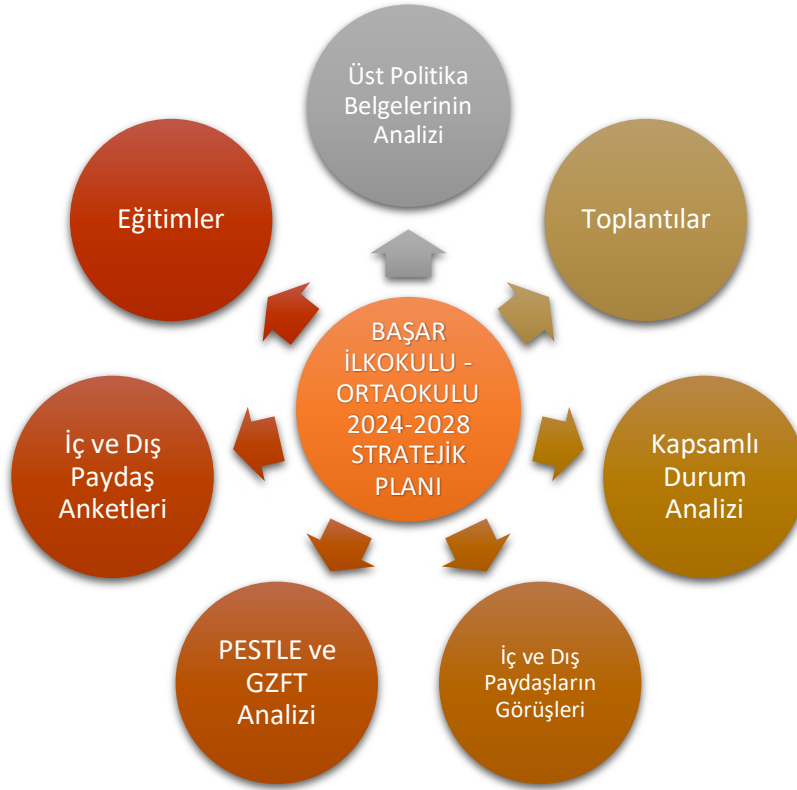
BAŞAR İLKOKULU - ORTAOKULU 2024-2028 STRATEJİK PLANI

Üst Politika Belgelerinin Analizi

Toplantılar

Kapsamlı Durum Analizi

İç ve Dış Paydaşların Görüşleri

PESTLE ve GZFT Analizi

İç ve Dış Paydaş Anketleri

Eğitimler